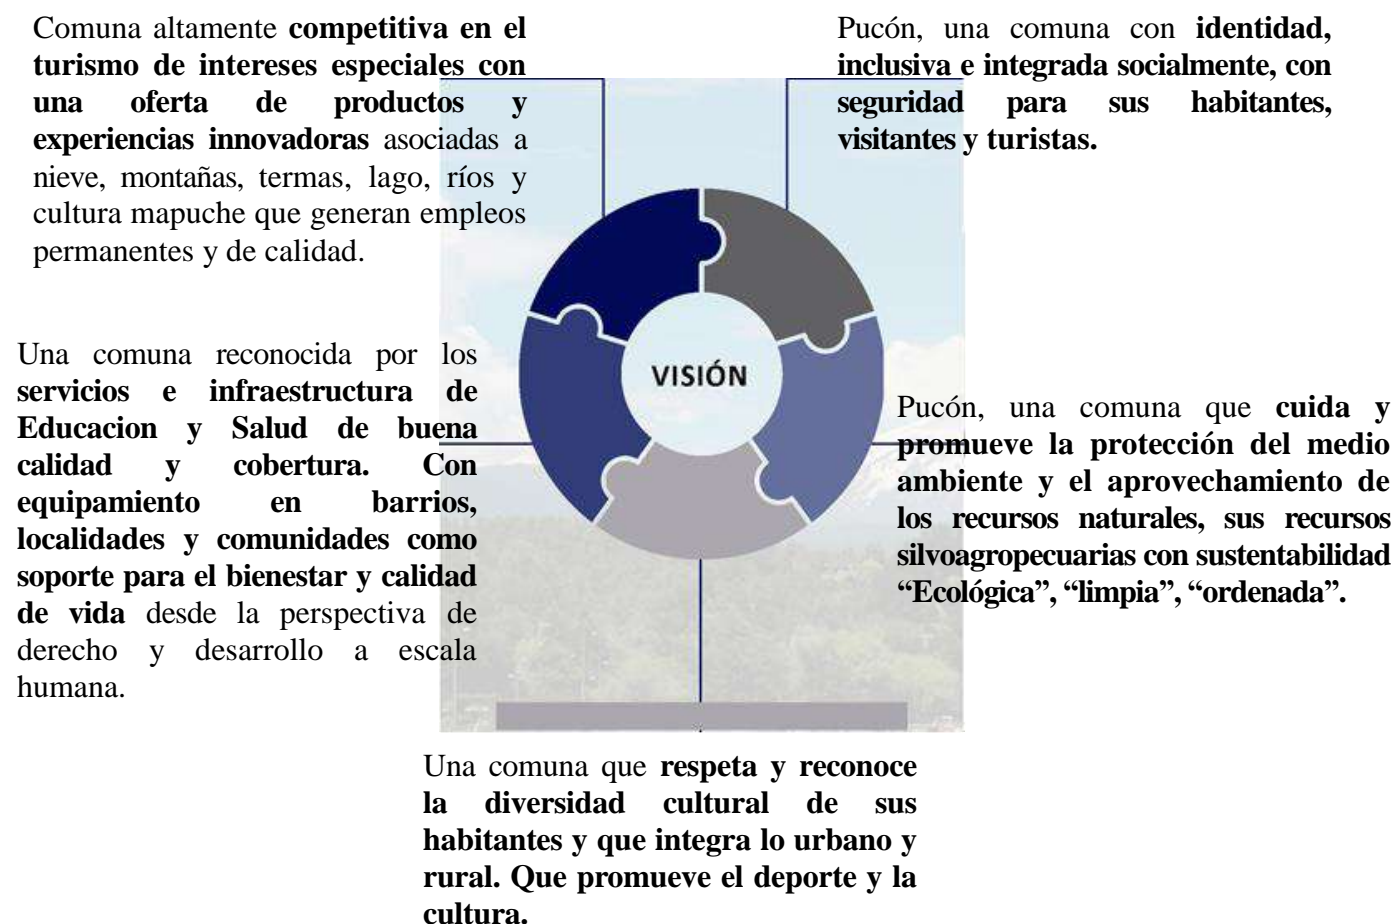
Comuna altamente **competitiva en el turismo de intereses especiales con una oferta de productos y experiencias innovadoras** asociadas a nieve, montañas, termas, lago, ríos y cultura mapuche que generan empleos permanentes y de calidad.

Pucón, una comuna con **identidad, inclusiva e integrada socialmente, con seguridad para sus habitantes, visitantes y turistas.**

Una comuna reconocida por los **servicios e infraestructura de Educacion y Salud de buena calidad y cobertura. Con equipamiento en barrios, localidades y comunidades como soporte para el bienestar y calidad de vida** desde la perspectiva de derecho y desarrollo a escala humana.

VISIÓN

Pucón, una comuna que **cuida y promueve la protección del medio ambiente y el aprovechamiento de los recursos naturales, sus recursos silvoagropecuarias con sustentabilidad "Ecológica", "limpia", "ordenada".**

Una comuna que **respeta y reconoce la diversidad cultural de sus habitantes y que integra lo urbano y rural. Que promueve el deporte y la cultura.**